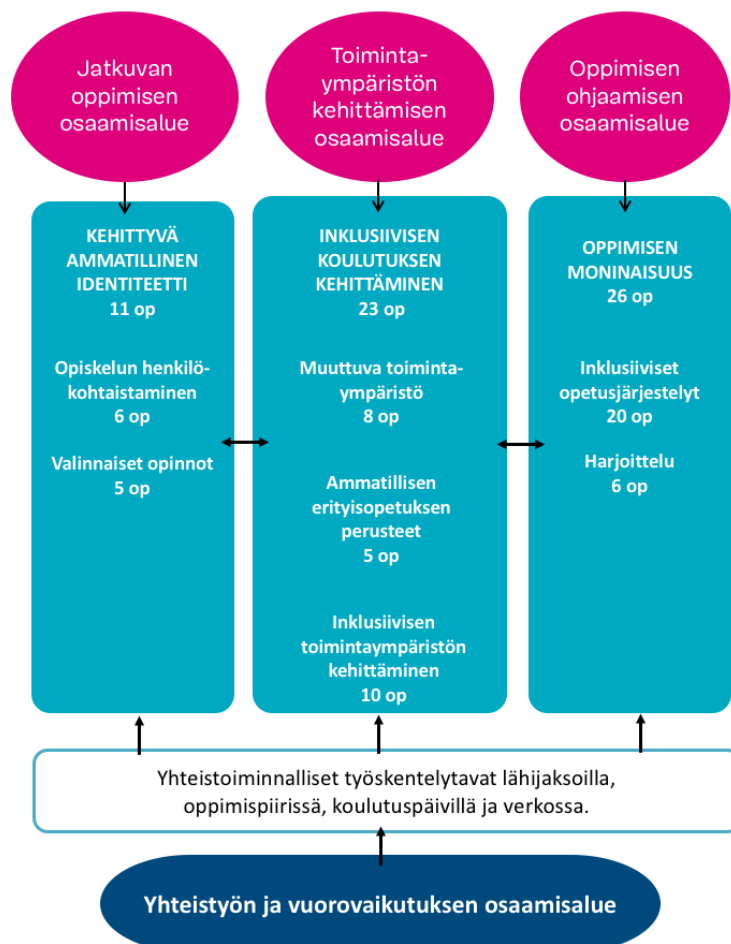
Jatkuvan oppimisen osaamisalue

Toiminta-ympäristön kehittämisen osaamisalue

Oppimisen ohjaamisen osaamisalue

KEHITTYVÄ AMMATILLINEN IDENTITEETTI
11 op

Opiskelun henkilökohtaistaminen
6 op

Valinnaiset opinnot
5 op

INKLUSIIVISEN KOULUTUKSEN KEHITTÄMINEN
23 op

Muuttuva toimintaympäristö
8 op

Ammatillisen erityisopetuksen perusteet
5 op

Inklusiivisen toimintaympäristön kehittäminen
10 op

OPPIMISEN MONINAISUUS
26 op

Inklusiiviset opetusjärjestelyt
20 op

Harjoittelu
6 op

Yhteistoiminnalliset työskentelytavat lähijaksoilla, oppimispiirissä, koulutuspäivillä ja verkossa.

Yhteistyön ja vuorovaikutuksen osaamisalue